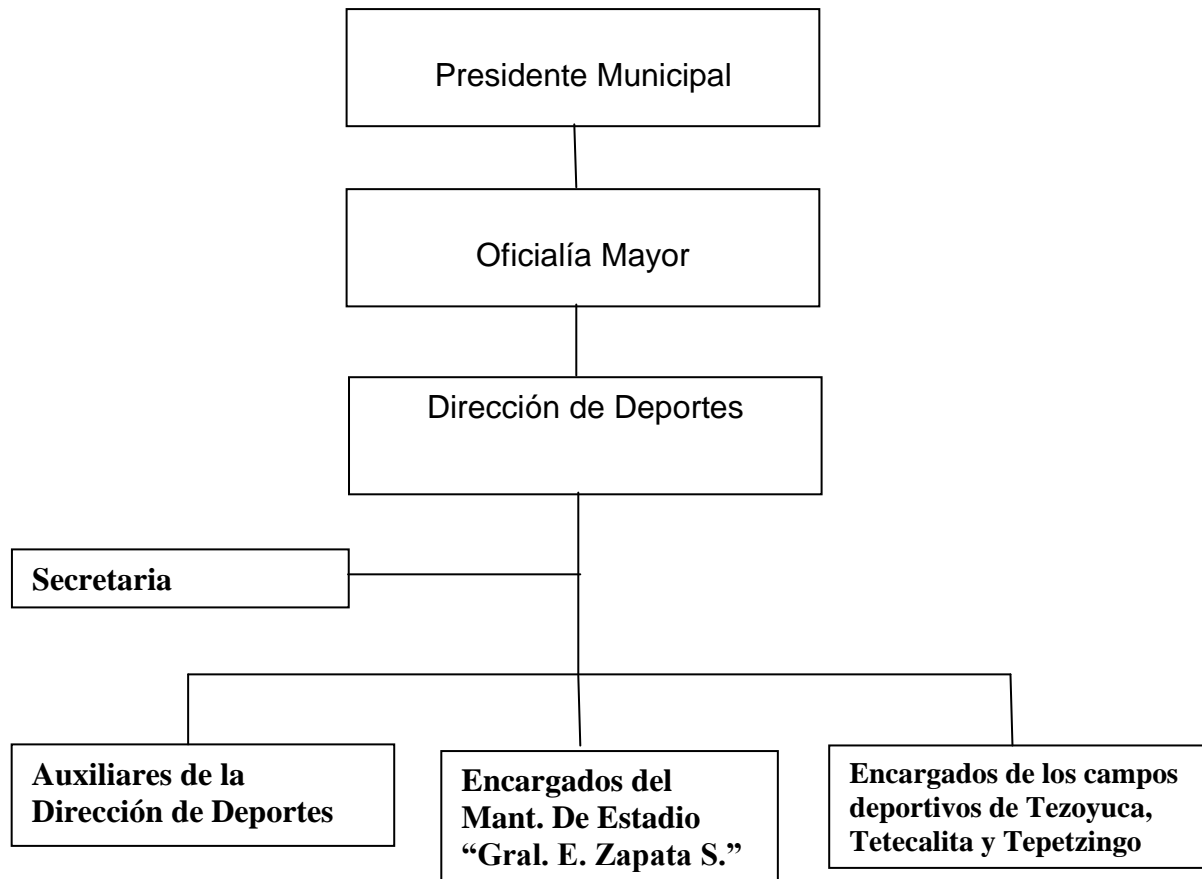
Presidente Municipal

Oficialía Mayor

Dirección de Deportes

Secretaria

Auxiliares de la Dirección de Deportes

Encargados del Mant. De Estadio "Gral. E. Zapata S."

Encargados de los campos deportivos de Tezoyuca, Tetecalita y Tepetzingo